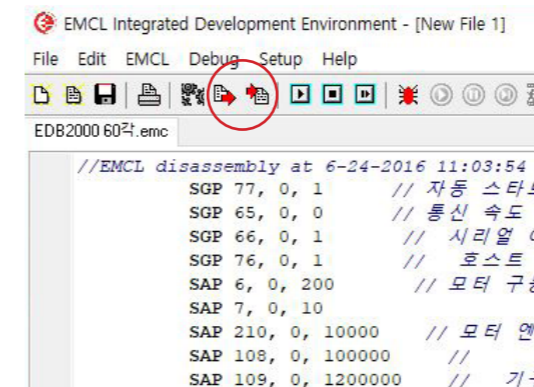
EMCL Integrated Development Environment - [New File 1]

File Edit EMCL Debug Setup Help

EDB2000 60각.emc

//EMCL disassembly at 6-24-2016 11:03:54

SGP 77, 0, 1 // 자동 스타트

SGP 65, 0, 0 // 통신 속도

SGP 66, 0, 1 // 시리얼 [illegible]

SGP 76, 0, 1 // 호스트 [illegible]

SAP 6, 0, 200 // 모터 구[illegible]

SAP 7, 0, 10

SAP 210, 0, 10000 // 모터 엔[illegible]

SAP 108, 0, 100000 //

SAP 109, 0, 1200000 // 기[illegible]